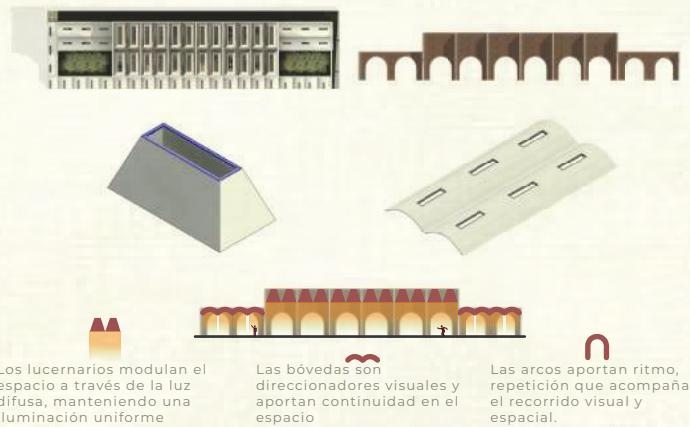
Los lucernarios modulan el espacio a través de la luz difusa, manteniendo una iluminación uniforme

Las bóvedas son direccionadores visuales y aportan continuidad en el espacio

Las arcos aportan ritmo, repetición que acompaña el recorrido visual y espacial.